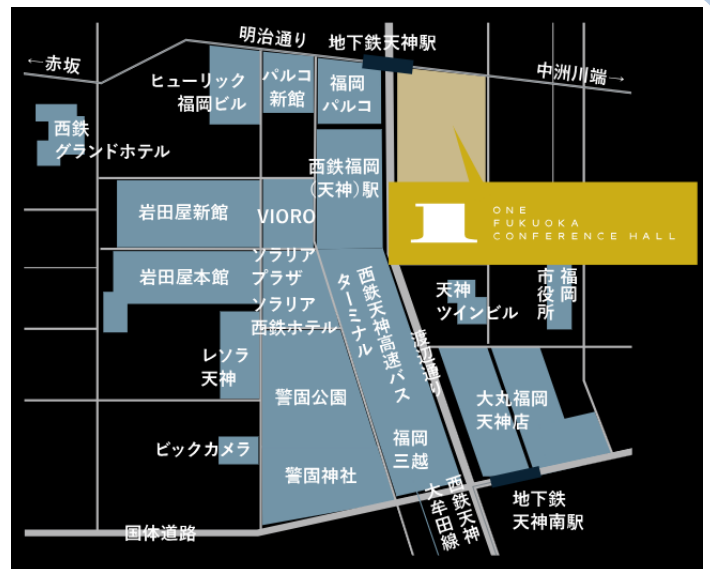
明治通り
地下鉄天神駅
←赤坂
中洲川端→
ヒューリック福岡ビル
パルコ新館
福岡パルコ
西鉄グランドホテル
西鉄福岡（天神）駅
岩田屋新館
VIORO
ONE FUKUOKA CONFERENCE HALL
岩田屋本館
ソラリアプラザ
ソラリア西鉄ホテル
西鉄天神高速バスターミナル
天神ツインビル
福岡市役所
渡辺通り
レソラ天神
警固公園
大丸福岡天神店
ビックカメラ
福岡三越
警固神社
西鉄天神大牟田線
地下鉄天神南駅
国体道路